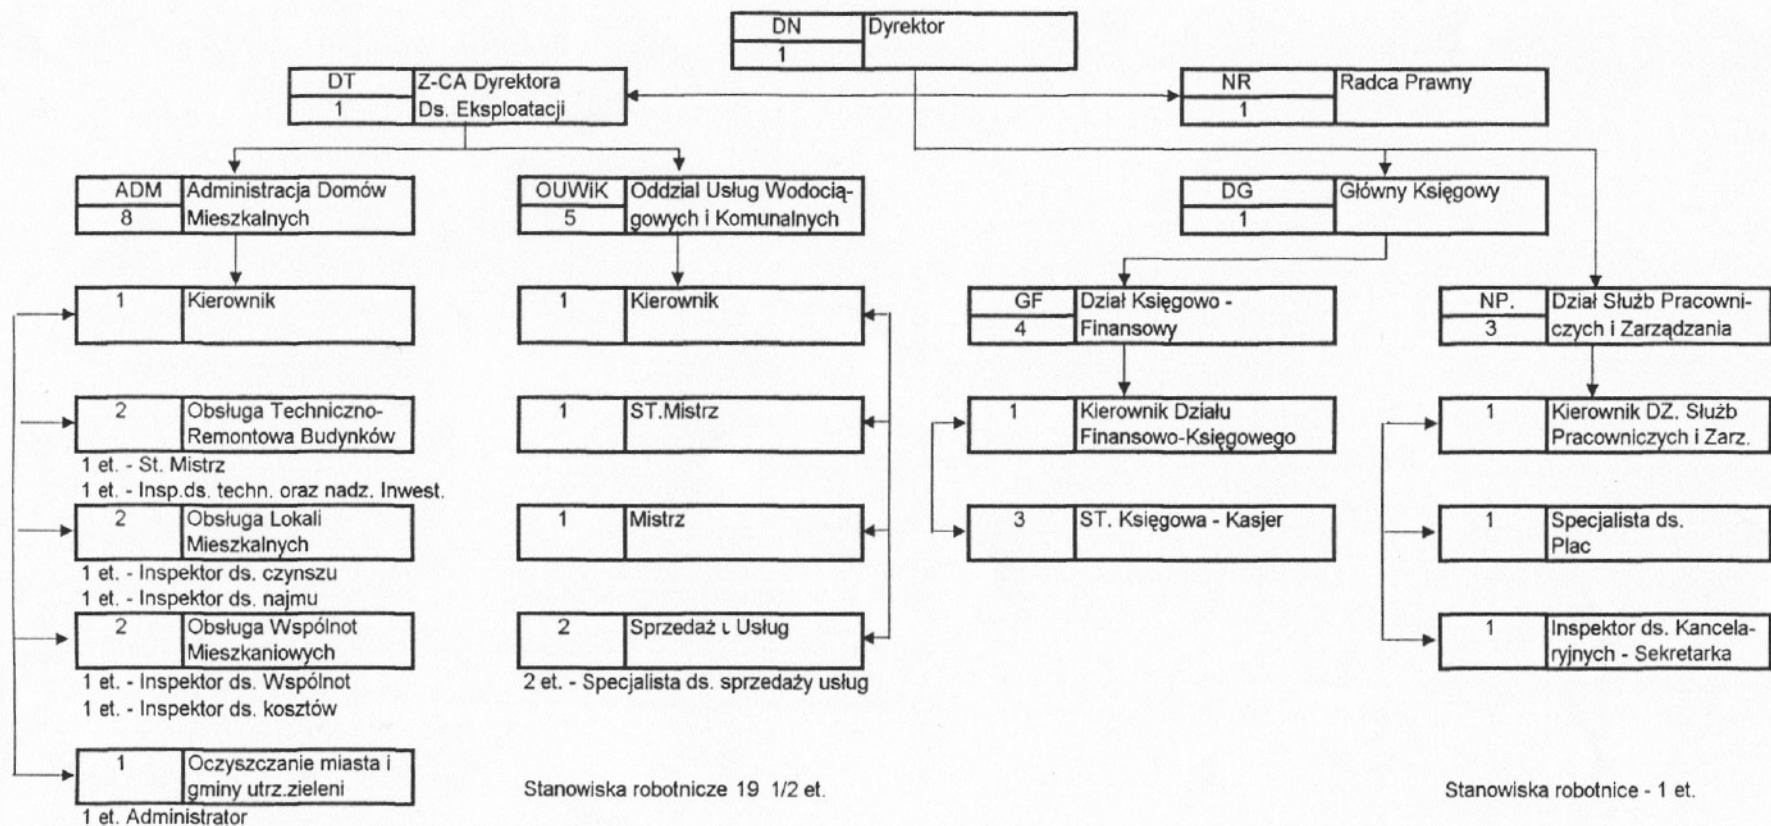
DN 1 Dyrektor

DT 1 Z-CA Dyrektora Ds. Eksploatacji

NR 1 Radca Prawny

ADM 8 Administracja Domów Mieszkalnych

OUWiK 5 Oddział Usług Wodociągowych i Komunalnych

DG 1 Główny Księgowy

1 Kierownik

2 Obsługa Techniczno-Remontowa Budynków
1 et. - St. Mistrz
1 et. - Insp.ds. techn. oraz nadz. Inwest.

2 Obsługa Lokali Mieszkalnych
1 et. - Inspektor ds. czynszu
1 et. - Inspektor ds. najmu

2 Obsługa Wspólnot Mieszkaniowych
1 et. - Inspektor ds. Wspólnot
1 et. - Inspektor ds. kosztów

1 Oczyszczanie miasta i gminy utrz.zieleni
1 et. Administrator

1 Kierownik

1 ST.Mistrz

1 Mistrz

2 Sprzedaż ι Usług
2 et. - Specjalista ds. sprzedaży usług

Stanowiska robotnicze 19 1/2 et.

GF 4 Dział Księgowo - Finansowy

1 Kierownik Działu Finansowo-Księgowego

3 ST. Księgowa - Kasjer

NP. 3 Dział Służb Pracowniczych i Zarządzania

1 Kierownik DZ. Służb Pracowniczych i Zarz.

1 Specjalista ds. Płac

1 Inspektor ds. Kancelaryjnych - Sekretarka

Stanowiska robotnice - 1 et.